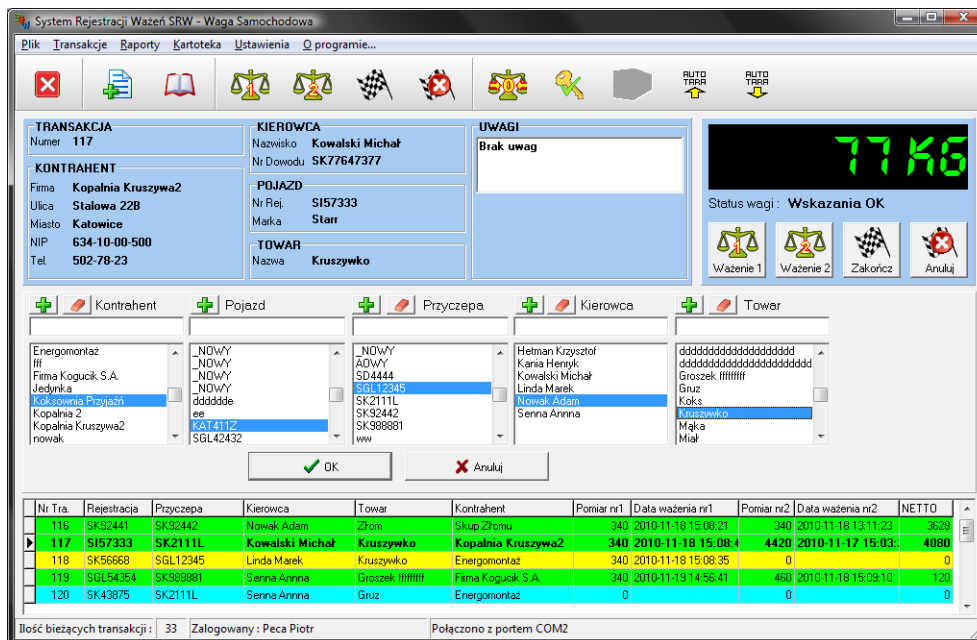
System Rejestracji Ważeń SRW - Waga Samochodowa

Plik Transakcje Raporty Kartoteka Ustawienia O programie...

AUTO TARA
AUTO TARA

TRANSAKCJA
Numer 117

KONTRAHENT
Firma Kopalnia Kruszywa2
Ulica Stalowa 22B
Miasto Katowice
NIP 634-10-00-500
Tel. 502-78-23

KIEROWCA
Nazwisko Kowalski Michał
Nr Dowodu SK77647377

POJAZD
Nr Rej. SI57333
Marka Starr

TOWAR
Nazwa Kruszywko

UWAGI
Brak uwag

77KG

Status wagi : Wskazania OK

Ważenie 1
Ważenie 2
Zakończ
Anuluj

Kontrahent
Energomontaż
fff
Firma Kogucik S.A.
Jedynka
Koksownia Przyjaźń
Kopalnia 2
Kopalnia Kruszywa2
nowak

Pojazd
_NOWY
_NOWY
_NOWY
_NOWY
dddddde
ee
KAT411Z
SGL42432

Przyczepa
_NOWY
AOWY
SD4444
SGL12345
SK2111L
SK92442
SK988881
ww

Kierowca
Hetman Krzysztof
Kania Henryk
Kowalski Michał
Linda Marek
Nowak Adam
Senna Annna

Towar
dddddddddddddddddddd
dddddddddddddddddddddd
Groszek ffffffff
Gruz
Koks
Kruszywko
Mąka
Miał

OK
Anuluj

| Nr Tra. | Rejestracja | Przyczepa | Kierowca | Towar | Kontrahent | Pomiar nr1 | Data ważenia nr1 | Pomiar nr2 | Data ważenia nr2 | NETTO |
|---|---|---|---|---|---|---|---|---|---|---|
| 116 | SK92441 | SK92442 | Nowak Adam | Złom | Skup Złomu | 340 | 2010-11-18 15:08:21 | 340 | 2010-11-18 13:11:23 | 3628 |
| 117 | SI57333 | SK2111L | Kowalski Michał | Kruszywko | Kopalnia Kruszywa2 | 340 | 2010-11-18 15:08:4 | 4420 | 2010-11-17 15:03:: | 4080 |
| 118 | SK56668 | SGL12345 | Linda Marek | Kruszywko | Energomontaż | 340 | 2010-11-18 15:08:35 | 0 | | 0 |
| 119 | SGL54354 | SK988881 | Senna Annna | Groszek ffffffff | Firma Kogucik S.A. | 340 | 2010-11-19 14:56:41 | 460 | 2010-11-18 15:09:10 | 120 |
| 120 | SK43875 | SK2111L | Senna Annna | Gruz | Energomontaż | 0 | | 0 | | 0 |

Ilość bieżących transakcji : 33 Zalogowany : Peca Piotr Połączono z portem COM2